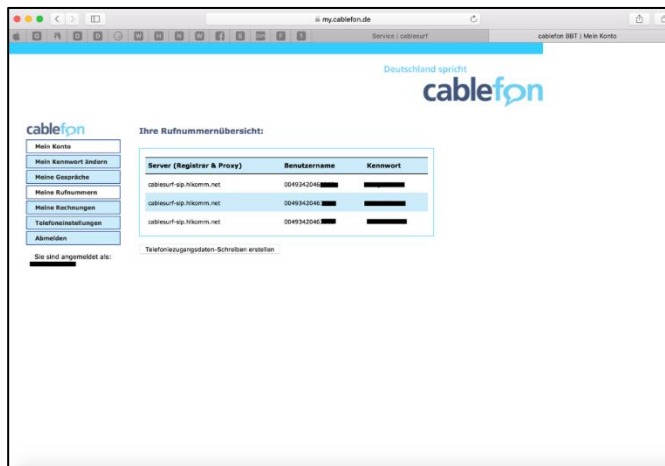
my.cablefon.de

Service | cablesurf

cablefon BBT | Mein Konto

Deutschland spricht
cablefon

cablefon

Mein Konto
Mein Kennwort ändern
Meine Gespräche
Meine Rufnummern
Meine Rechnungen
Telefoneinstellungen
Abmelden

Sie sind angemeldet als:

Ihre Rufnummernübersicht:

| Server (Registrar & Proxy) | Benutzername | Kennwort |
|---|---|---|
| cablesurf-sip.hlkomm.net | 0049342046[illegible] | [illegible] |
| cablesurf-sip.hlkomm.net | 0049342046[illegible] | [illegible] |
| cablesurf-sip.hlkomm.net | 0049342046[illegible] | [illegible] |

Telefoniezugangsdaten-Schreiben erstellen